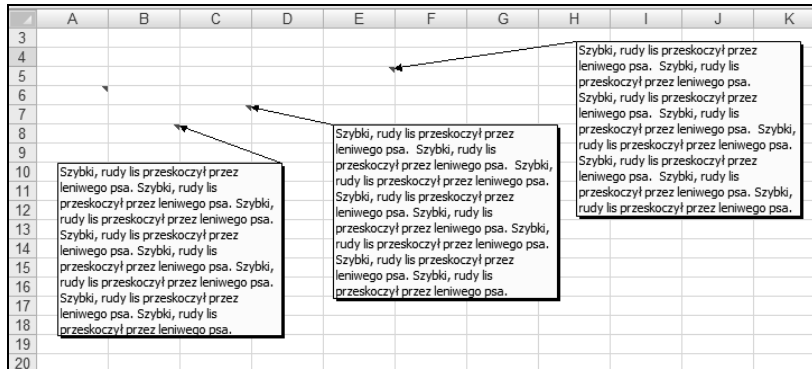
| | A | B | C | D | E | F | G | H | I | J | K |
|---|---|---|---|---|---|---|---|---|---|---|---|
| 3 | | | | | | | | | | | |
| 4 | | | | | | | | | | | |
| 5 | | | | | | | | | | | |
| 6 | | | | | | | | | | | |
| 7 | | | | | | | | | | | |
| 8 | | | | | | | | | | | |
| 9 | | | | | | | | | | | |
| 10 | | | | | | | | | | | |
| 11 | | | | | | | | | | | |
| 12 | | | | | | | | | | | |
| 13 | | | | | | | | | | | |
| 14 | | | | | | | | | | | |
| 15 | | | | | | | | | | | |
| 16 | | | | | | | | | | | |
| 17 | | | | | | | | | | | |
| 18 | | | | | | | | | | | |
| 19 | | | | | | | | | | | |
| 20 | | | | | | | | | | | |

Szybki, rudy lis przeskoczył przez leniwego psa. Szybki, rudy lis przeskoczył przez leniwego psa. Szybki, rudy lis przeskoczył przez leniwego psa. Szybki, rudy lis przeskoczył przez leniwego psa. Szybki, rudy lis przeskoczył przez leniwego psa. Szybki, rudy lis przeskoczył przez leniwego psa. Szybki, rudy lis przeskoczył przez leniwego psa.

Szybki, rudy lis przeskoczył przez leniwego psa. Szybki, rudy lis przeskoczył przez leniwego psa. Szybki, rudy lis przeskoczył przez leniwego psa. Szybki, rudy lis przeskoczył przez leniwego psa. Szybki, rudy lis przeskoczył przez leniwego psa. Szybki, rudy lis przeskoczył przez leniwego psa. Szybki, rudy lis przeskoczył przez leniwego psa.

Szybki, rudy lis przeskoczył przez leniwego psa. Szybki, rudy lis przeskoczył przez leniwego psa. Szybki, rudy lis przeskoczył przez leniwego psa. Szybki, rudy lis przeskoczył przez leniwego psa. Szybki, rudy lis przeskoczył przez leniwego psa. Szybki, rudy lis przeskoczył przez leniwego psa. Szybki, rudy lis przeskoczył przez leniwego psa.